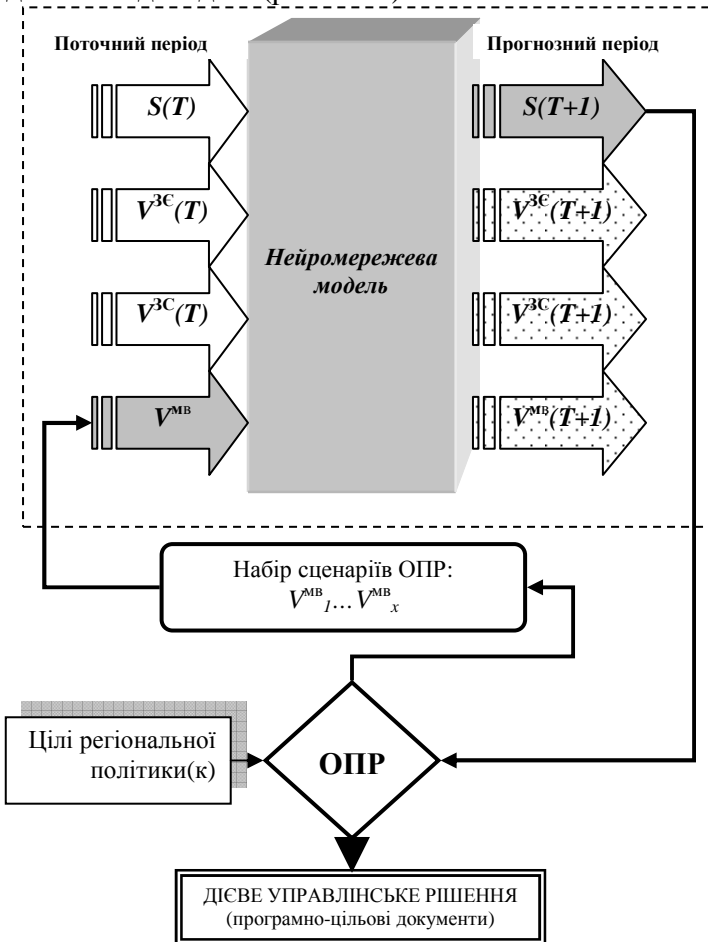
Поточний період

Прогнозний період

$S(T)$

$V^{ЗЄ}(T)$

$V^{ЗС}(T)$

$V^{мв}$

Нейромережева модель

$S(T+1)$

$V^{ЗЄ}(T+1)$

$V^{ЗС}(T+1)$

$V^{мв}(T+1)$

Набір сценаріїв ОПР: $V^{мв}{}_{1}\ldots V^{мв}{}_{x}$

Цілі регіональної політики(к)

ОПР

ДІЄВЕ УПРАВЛІНСЬКЕ РІШЕННЯ (програмно-цільові документи)